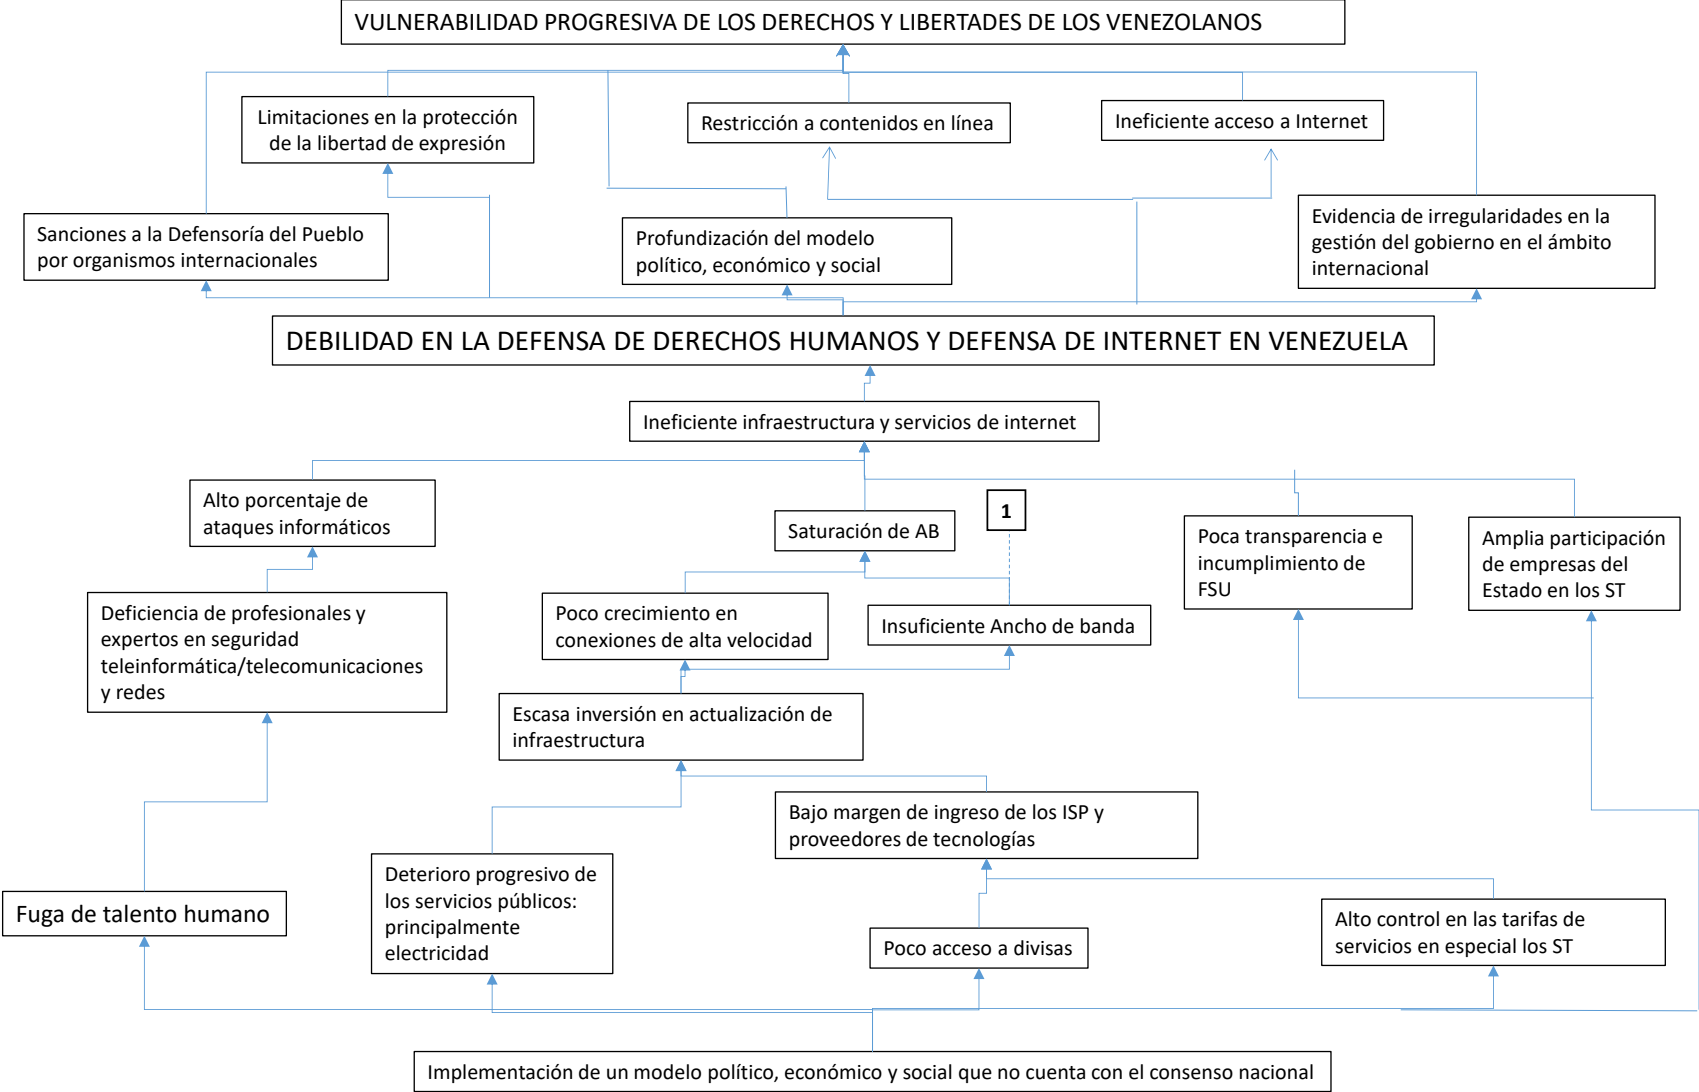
VULNERABILIDAD PROGRESIVA DE LOS DERECHOS Y LIBERTADES DE LOS VENEZOLANOS

Limitaciones en la protección de la libertad de expresión

Restricción a contenidos en línea

Ineficiente acceso a Internet

Sanciones a la Defensoría del Pueblo por organismos internacionales

Profundización del modelo político, económico y social

Evidencia de irregularidades en la gestión del gobierno en el ámbito internacional

DEBILIDAD EN LA DEFENSA DE DERECHOS HUMANOS Y DEFENSA DE INTERNET EN VENEZUELA

Ineficiente infraestructura y servicios de internet

Alto porcentaje de ataques informáticos

Saturación de AB

1

Poca transparencia e incumplimiento de FSU

Amplia participación de empresas del Estado en los ST

Deficiencia de profesionales y expertos en seguridad teleinformática/telecomunicaciones y redes

Poco crecimiento en conexiones de alta velocidad

Insuficiente Ancho de banda

Escasa inversión en actualización de infraestructura

Bajo margen de ingreso de los ISP y proveedores de tecnologías

Deterioro progresivo de los servicios públicos: principalmente electricidad

Fuga de talento humano

Poco acceso a divisas

Alto control en las tarifas de servicios en especial los ST

Implementación de un modelo político, económico y social que no cuenta con el consenso nacional